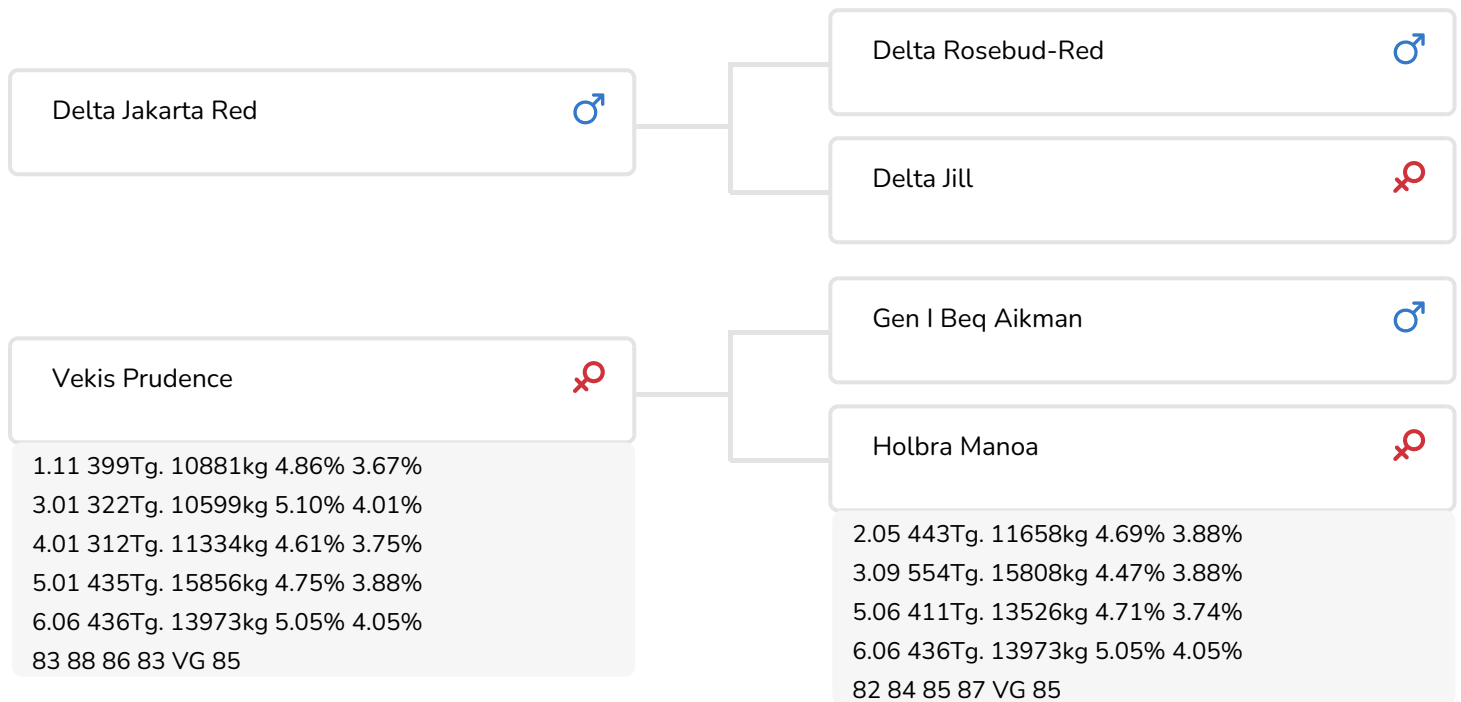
Delta Jakarta Red ♂

Delta Rosebud-Red ♂

Delta Jill ♀

Vekis Prudence ♀

1.11 399Tg. 10881kg 4.86% 3.67%
3.01 322Tg. 10599kg 5.10% 4.01%
4.01 312Tg. 11334kg 4.61% 3.75%
5.01 435Tg. 15856kg 4.75% 3.88%
6.06 436Tg. 13973kg 5.05% 4.05%
83 88 86 83 VG 85

Gen I Beq Aikman ♂

Holbra Manoa ♀

2.05 443Tg. 11658kg 4.69% 3.88%
3.09 554Tg. 15808kg 4.47% 3.88%
5.06 411Tg. 13526kg 4.71% 3.74%
6.06 436Tg. 13973kg 5.05% 4.05%
82 84 85 87 VG 85